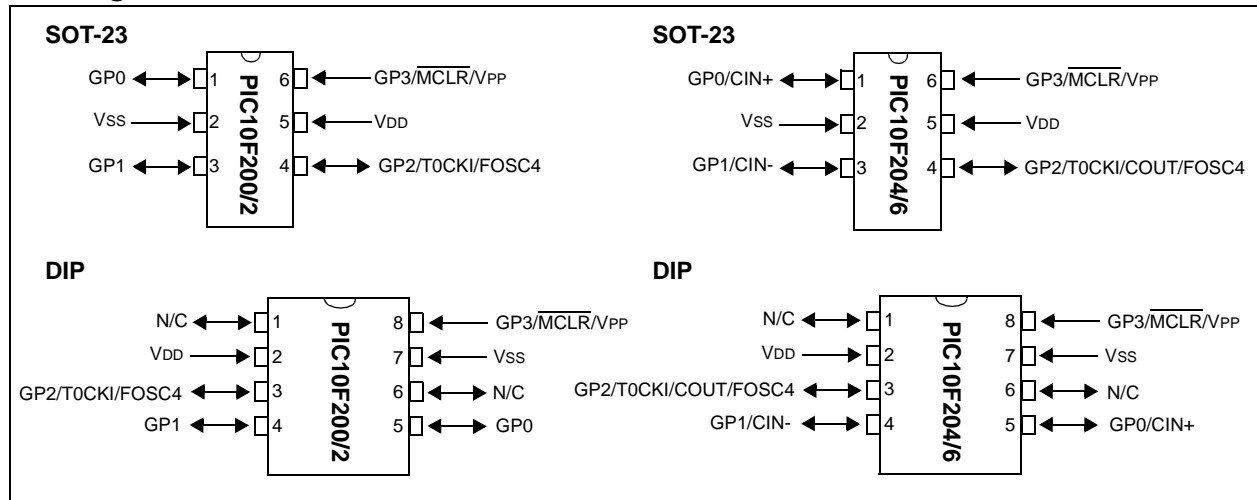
SOT-23

GP0 1
VSS 2
GP1 3
PIC10F200/2
6 GP3/$\overline{MCLR}$/VPP
5 VDD
4 GP2/T0CKI/FOSC4

SOT-23

GP0/CIN+ 1
VSS 2
GP1/CIN- 3
PIC10F204/6
6 GP3/$\overline{MCLR}$/VPP
5 VDD
4 GP2/T0CKI/COUT/FOSC4

DIP

N/C 1
VDD 2
GP2/T0CKI/FOSC4 3
GP1 4
PIC10F200/2
8 GP3/$\overline{MCLR}$/VPP
7 VSS
6 N/C
5 GP0

DIP

N/C 1
VDD 2
GP2/T0CKI/COUT/FOSC4 3
GP1/CIN- 4
PIC10F204/6
8 GP3/$\overline{MCLR}$/VPP
7 VSS
6 N/C
5 GP0/CIN+